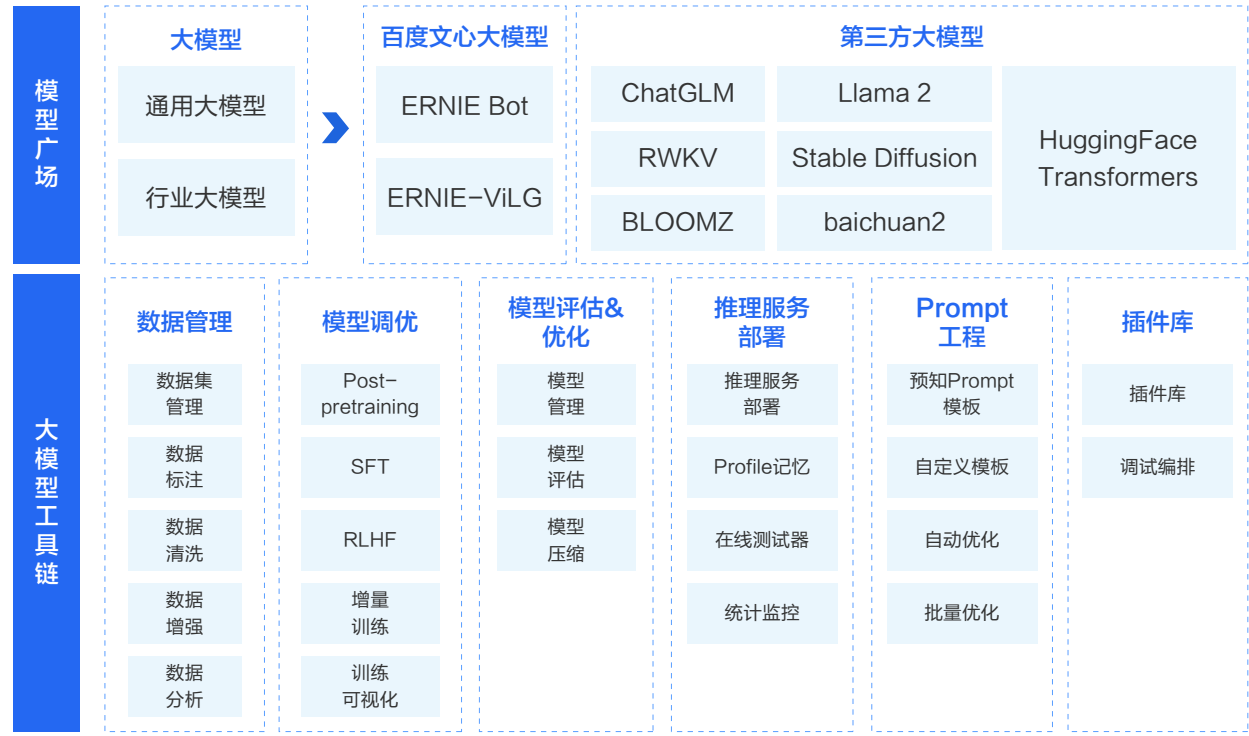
模型广场

大模型

通用大模型

行业大模型

百度文心大模型

ERNIE Bot

ERNIE-ViLG

第三方大模型

ChatGLM

Llama 2

RWKV

Stable Diffusion

BLOOMZ

baichuan2

HuggingFace Transformers

大模型工具链

数据管理

数据集管理

数据标注

数据清洗

数据增强

数据分析

模型调优

Post-pretraining

SFT

RLHF

增量训练

训练可视化

模型评估&优化

模型管理

模型评估

模型压缩

推理服务部署

推理服务部署

Profile记忆

在线测试器

统计监控

Prompt工程

预知Prompt模板

自定义模板

自动优化

批量优化

插件库

插件库

调试编排